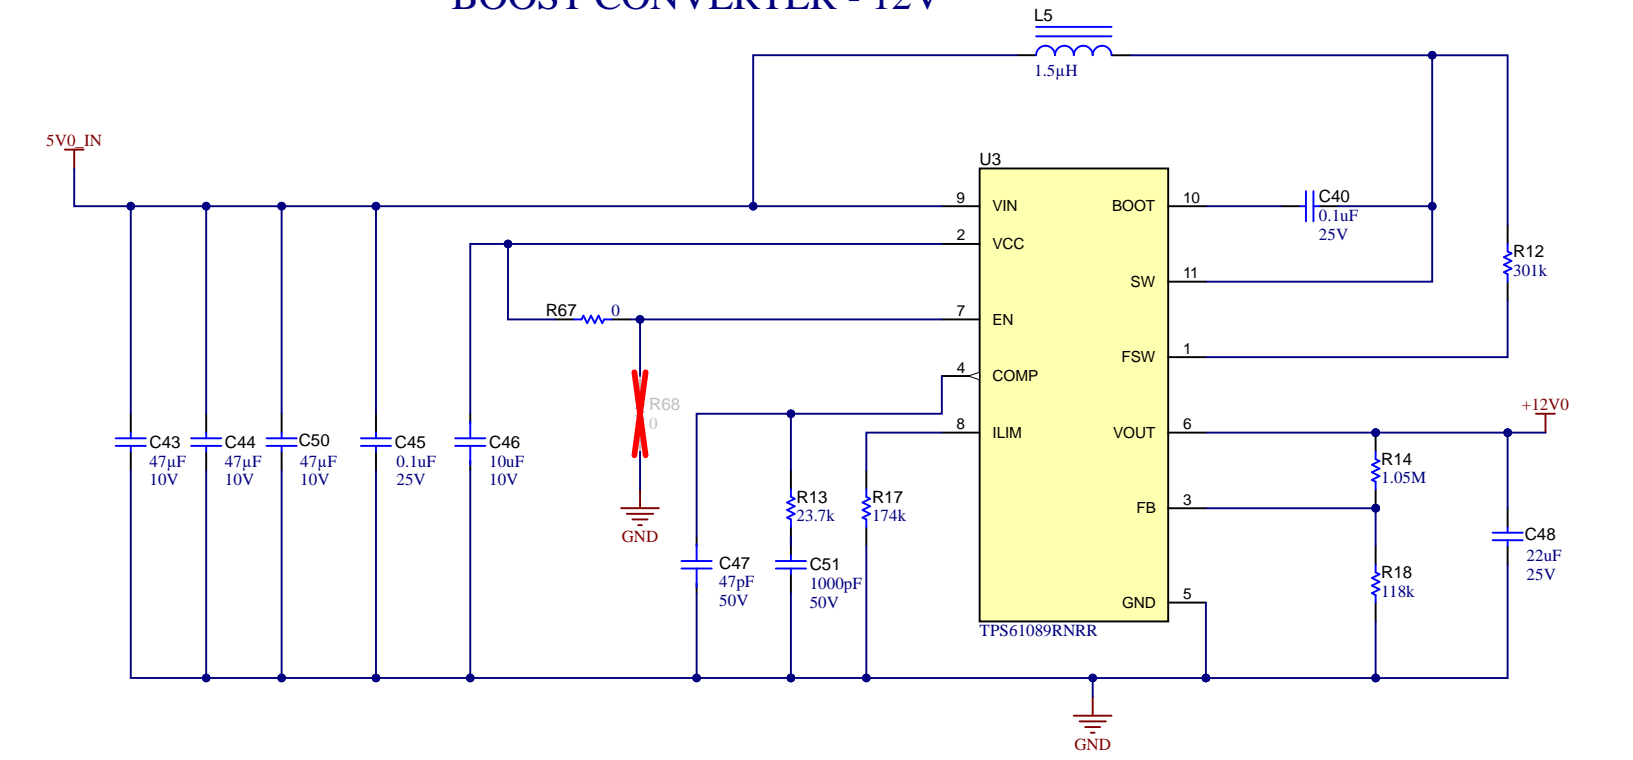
BOOST CONVERTER - 12V

L5
1.5µH

5V0_IN

U3
9 VIN
BOOT 10
C40
0.1uF
25V
2 VCC
SW 11
R12
301k
R67 0
7 EN
FSW 1
R68
0
4 COMP
+12V0
8 ILIM
VOUT 6
C43
47µF
10V
C44
47µF
10V
C50
47µF
10V
C45
0.1uF
25V
C46
10uF
10V
R14
1.05M
R13
23.7k
R17
174k
FB 3
GND
C48
22uF
25V
C47
47pF
50V
C51
1000pF
50V
R18
118k
GND 5
TPS61089RNRR
GND